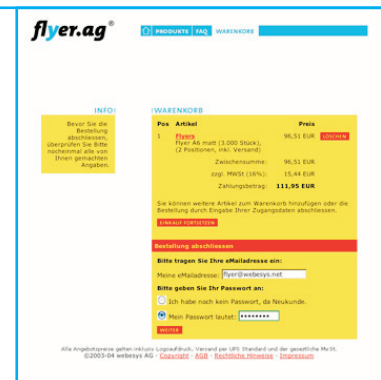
flyer.ag®

PRODUKTE FAQ WARENKORB

INFO

Bevor Sie die Bestellung abschliessen, überprüfen Sie Bitte nocheinmal alle von Ihren gemachten Angaben.

WARENKORB

| Pos | Artikel | Preis | |
|---|---|---|---|
| 1 | Flyers Flyer A6 matt (3.000 Stück), (2 Positionen, inkl. Versand) | 96,51 EUR | LÖSCHEN |
| | Zwischensumme: | 96,51 EUR | |
| | zzgl. MWSt (16%): | 15,44 EUR | |
| | Zahlungsbetrag: | 111,95 EUR | |

Sie können weitere Artikel zum Warenkorb hinzufügen oder die Bestellung durch Eingabe Ihrer Zugangsdaten abschliessen.

EINKAUF FORTSETZEN

Bestellung abschliessen

Bitte tragen Sie Ihre eMailadresse ein:

Meine eMailadresse: flyer@webesys.net

Bitte geben Sie Ihr Passwort an:

Ich habe noch kein Passwort, da Neukunde.

Mein Passwort lautet: ••••••••

WEITER

Alle Angebotspreise gelten inklusive Logoaufdruck, Versand per UPS Standard und der gesetzliche MwSt.
©2003-04 webesys AG - Copyright - AGB - Rechtliche Hinweise - Impressum